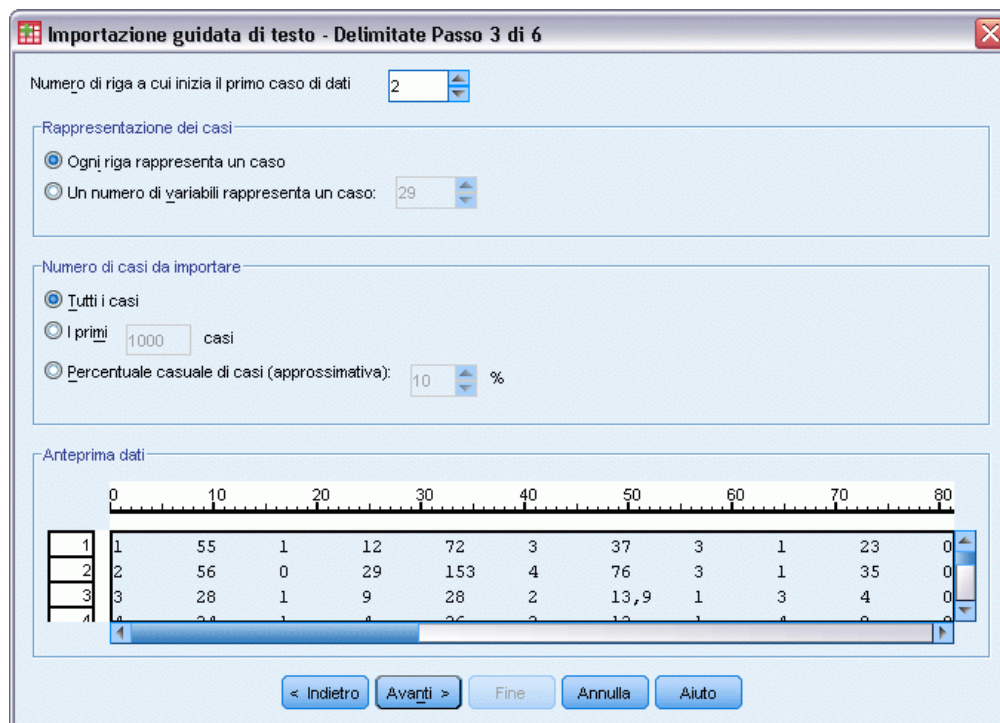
Importazione guidata di testo - Delimitate Passo 3 di 6

Numero di riga a cui inizia il primo caso di dati 2

Rappresentazione dei casi
Ogni riga rappresenta un caso
Un numero di variabili rappresenta un caso: 29

Numero di casi da importare
Tutti i casi
I primi 1000 casi
Percentuale casuale di casi (approssimativa): 10 %

Anteprima dati
0 10 20 30 40 50 60 70 80

| | | | | | | | | | | | |
|---|---|---|---|---|---|---|---|---|---|---|---|
| 1 | 1 | 55 | 1 | 12 | 72 | 3 | 37 | 3 | 1 | 23 | 0 |
| 2 | 2 | 56 | 0 | 29 | 153 | 4 | 76 | 3 | 1 | 35 | 0 |
| 3 | 3 | 28 | 1 | 9 | 28 | 2 | 13,9 | 1 | 3 | 4 | 0 |
| 4 | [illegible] | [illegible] | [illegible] | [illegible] | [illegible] | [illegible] | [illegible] | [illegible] | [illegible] | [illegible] | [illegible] |

< Indietro Avanti > Fine Annulla Aiuto